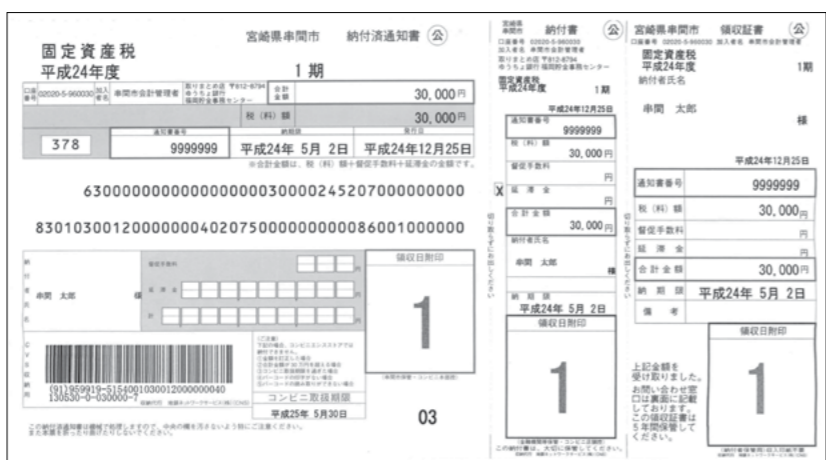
固定資産税
平成24年度

宮崎県串間市　納付済通知書 (公)

1期

口座番号 02020-5-960030 加入者 串間市会計管理者 取りまとめ店 〒812-8794 ゆうちょ銀行 福岡貯金事務センター

合計金額 30,000円

税（料）額 30,000円

| 378 | 通知書番号 9999999 | 納期限 平成24年 5月 2日 | 発行日 平成24年12月25日 |

※合計金額は、税（料）額+督促手数料+延滞金の金額です。

630000000000000000030000245207000000000

830103001200000000402075000000000086001000000

納付者 串間　太郎　様

督促手数料

延滞金

計

領収日附印

1

(91)95919-5154001030012000000040
130530-0-030000-7

コンビニ取扱期限
平成25年 5月30日

03

宮崎県串間市　納付書 (公)

口座番号 02020-5-960030 加入者名 串間市会計管理者
取りまとめ店 〒812-8794 ゆうちょ銀行 福岡貯金事務センター

固定資産税
平成24年度　1期

平成24年12月25日

通知書番号 9999999

税（料）額 30,000円

督促手数料 円

延滞金 円

合計金額 30,000円

納付者氏名
串間　太郎　様

納期限
平成24年 5月 2日

領収日附印

1

宮崎県串間市　領収証書 (公)

口座番号 02020-5-960030 加入者名 串間市会計管理者

固定資産税
平成24年度　1期

納付者氏名

串間　太郎

様

平成24年12月25日

| 通知書番号 | 9999999 |
|---|---|
| 税（料）額 | 30,000円 |
| 督促手数料 | 円 |
| 延滞金 | 円 |
| 合計金額 | 30,000円 |
| 納期限 | 平成24年 5月 2日 |
| 備考 | |

領収日附印

上記金額を受け取りました。
お問い合わせ窓口は裏面に記載しております。
この領収証書は5年間保管してください。

1